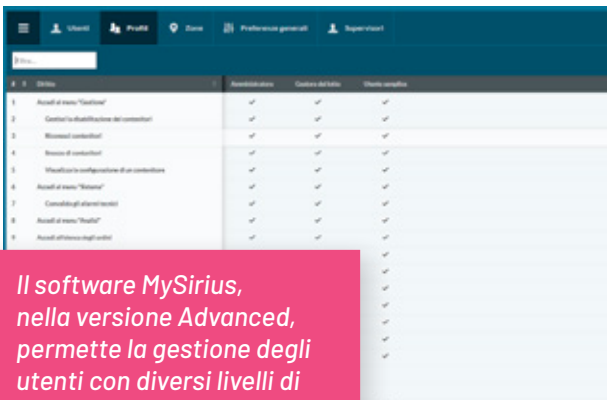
Utenti | Profili | Zone | Preferenze generali | Supervisori

Filtra...

| # | Diritto | Amministratore | Gestore del lotto | Utente semplice |
|---|---|---|---|---|
| 1 | Accedi al menu "Gestione" | ✓ | ✓ | ✓ |
| 2 | Gestisci la disabilitazione dei contenitori | ✓ | ✓ | ✓ |
| 3 | Riconosci contenitori | ✓ | ✓ | ✓ |
| 4 | Svuota di contenitori | ✓ | ✓ | ✓ |
| 5 | Visualizza la configurazione di un contenitore | ✓ | ✓ | ✓ |
| 6 | Accedi al menu "Sistema" | ✓ | ✓ | ✓ |
| 7 | Consulta gli allarmi tecnici | ✓ | ✓ | ✓ |
| 8 | Accedi al menu "Profili" | ✓ | ✓ | ✓ |
| 9 | Accedi all'elenco degli ordini | ✓ | ✓ | ✓ |

Il software MySirius, nella versione Advanced, permette la gestione degli utenti con diversi livelli di